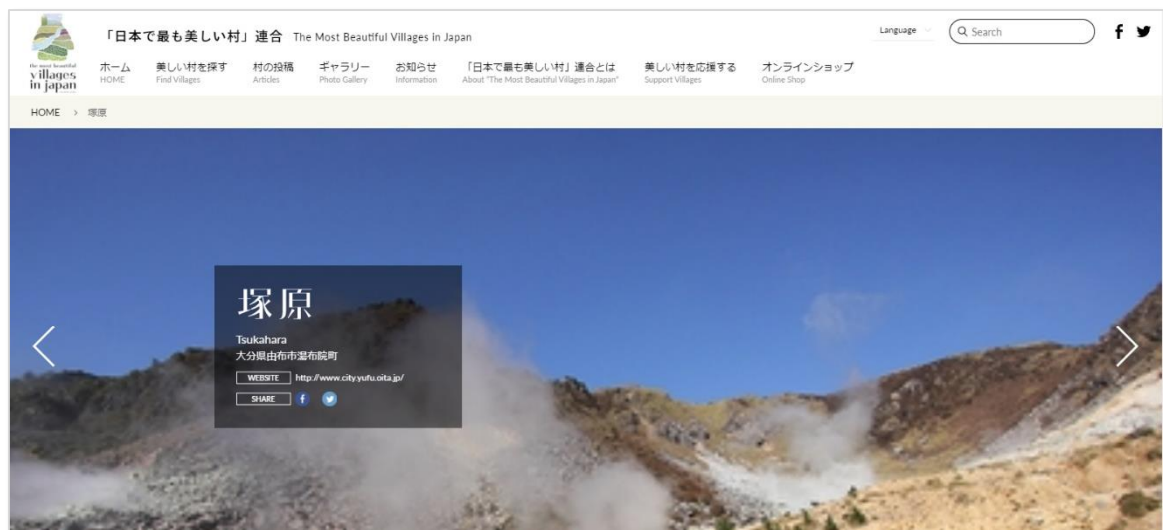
the most beautiful villages in japan

「日本で最も美しい村」連合 The Most Beautiful Villages in Japan

Language

Search

ホーム HOME
美しい村を探す Find Villages
村の投稿 Articles
ギャラリー Photo Gallery
お知らせ Information
「日本で最も美しい村」連合とは About "The Most Beautiful Villages in Japan"
美しい村を応援する Support Villages
オンラインショップ Online Shop

HOME > 塚原

塚原

Tsukahara
大分県由布市湯布院町

WEBSITE http://www.city.yufu.oita.jp/

SHARE